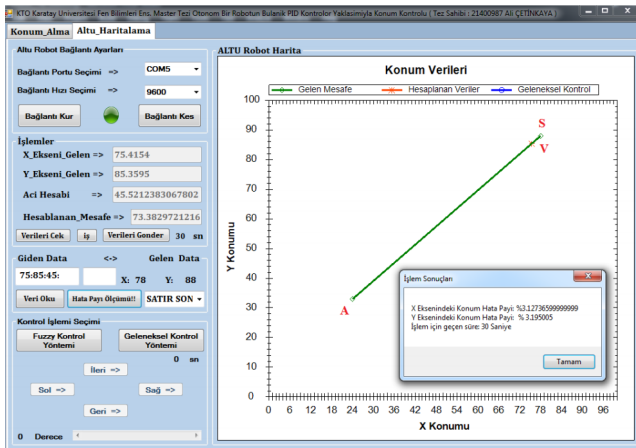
KTO Karatay Üniversitesi Fen Bilimleri Ens. Master Tezi Otonom Bir Robotun Bulanık PID Kontrolor Yaklaşımıyla Konum Kontrolü ( Tez Sahibi : 21400987 Ali ÇETİNKAYA )

Konum_Alma
Altu_Haritalama

Altu Robot Bağlantı Ayarları
Bağlantı Portu Seçimi =>
COM5
Bağlantı Hızı Seçimi =>
9600
Bağlantı Kur
Bağlantı Kes

İşlemler
X_Ekseni_Gelen =>
75.4154
Y_Ekseni_Gelen =>
85.3595
Aci Hesabi =>
45.5212383067802
Hesablanan_Mesafe =>
73.3829721216
Verileri Cek
iş
Verileri Gonder
30 sn

Giden Data
<->
Gelen Data
75:85:45:
X: 78
Y: 88
Veri Oku
Hata Payı Ölçümü!!
SATIR SON

Kontrol İşlemi Seçimi
Fuzzy Kontrol Yöntemi
Geleneksel Kontrol Yöntemi
0 sn
İleri =>
Sol =>
Sağ =>
Geri =>
0 Derece

ALTU Robot Harita
Konum Verileri
Gelen Mesafe
Hesaplanan Veriler
Geleneksel Kontrol
100
90
80
70
60
50
40
30
20
10
0
Y Konumu
S
V
A
0 3 6 9 12 15 18 21 24 27 30 33 36 39 42 45 48 51 54 57 60 63 66 69 72 75 78 81 84 87 90 93 96
X Konumu

İşlem Sonuçları
X Eksenindeki Konum Hata Payı: %3.12736599999999
Y Eksenindeki Konum Hata Payı: % 3.195005
İşlem için geçen süre: 30 Saniye
Tamam